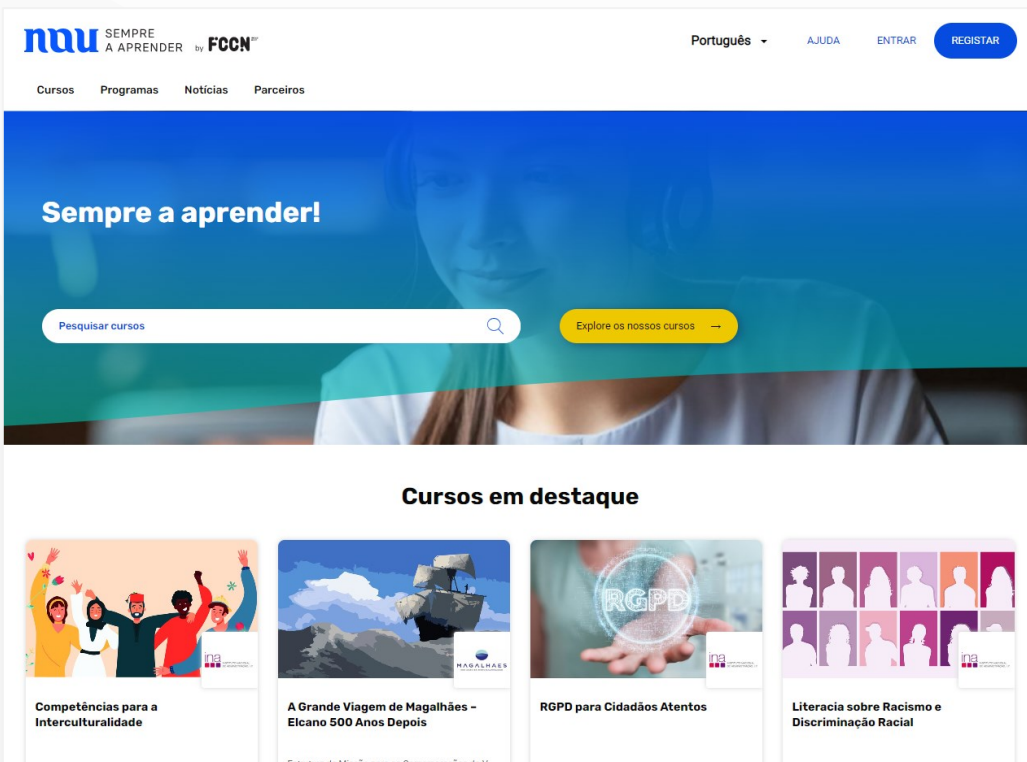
nau SEMPRE A APRENDER by FCCN

Português

AJUDA

ENTRAR

REGISTAR

Cursos Programas Notícias Parceiros

Sempre a aprender!

Pesquisar cursos

Explore os nossos cursos →

Cursos em destaque

ina

Competências para a Interculturalidade

MAGALHÃES

A Grande Viagem de Magalhães – Elcano 500 Anos Depois

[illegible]

RGPD

ina

RGPD para Cidadãos Atentos

ina

Literacia sobre Racismo e Discriminação Racial